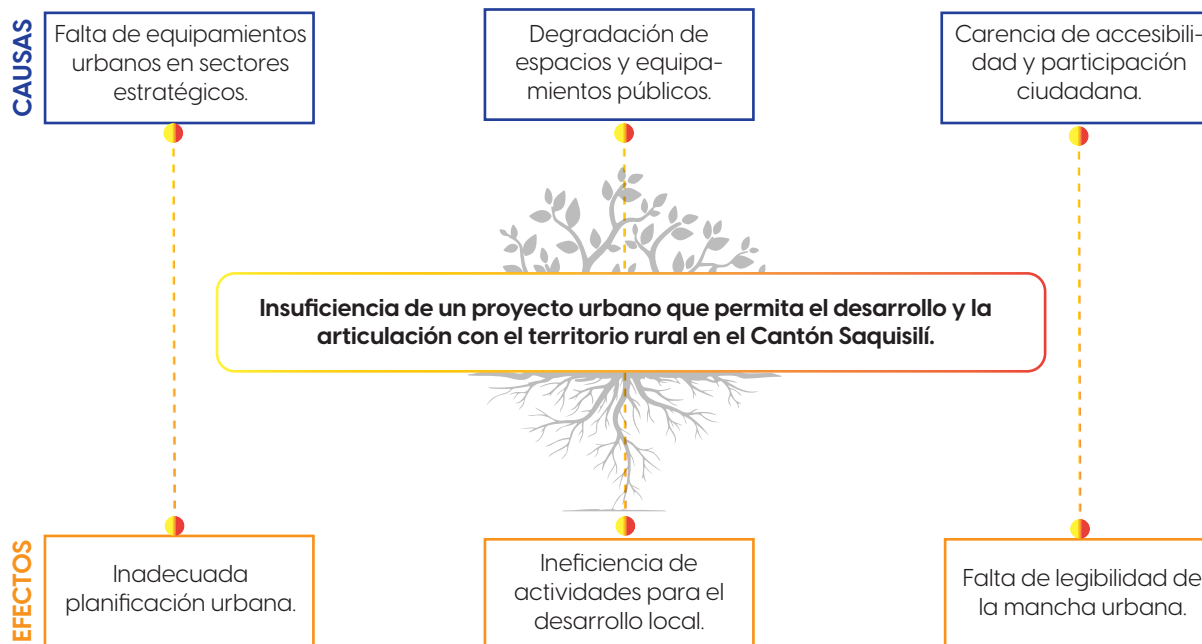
CAUSAS

Falta de equipamientos urbanos en sectores estratégicos.

Degradación de espacios y equipamientos públicos.

Carencia de accesibilidad y participación ciudadana.

Insuficiencia de un proyecto urbano que permita el desarrollo y la articulación con el territorio rural en el Cantón Saquisilí.

EFECTOS

Inadecuada planificación urbana.

Ineficiencia de actividades para el desarrollo local.

Falta de legibilidad de la mancha urbana.